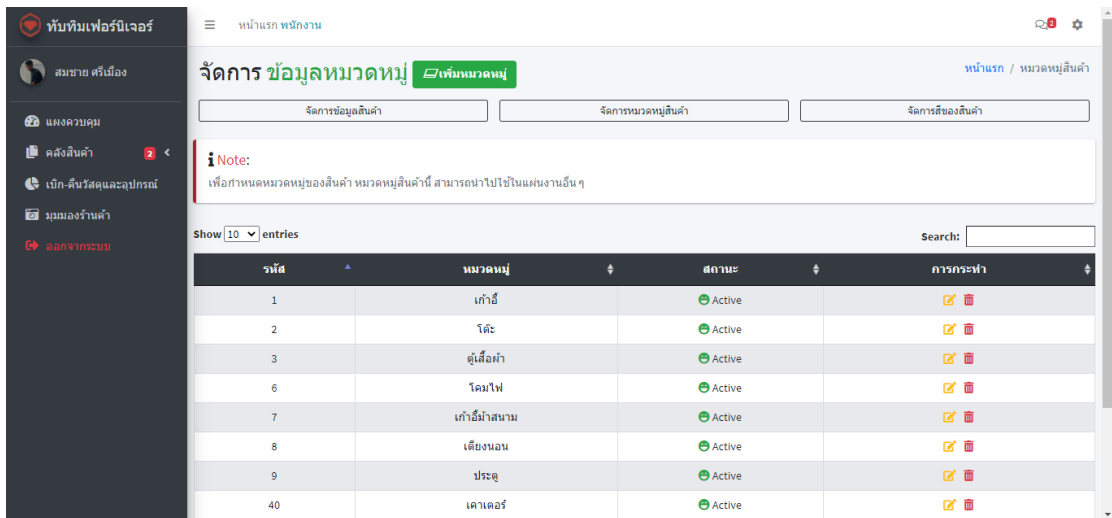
ทับทิมเฟอร์นิเจอร์

สมชาย ศรีเมือง

แผงควบคุม

คลังสินค้า 2

เบิก-คืนวัสดุและอุปกรณ์

มุมมองร้านค้า

ออกจากระบบ

หน้าแรก พนักงาน

2

จัดการ ข้อมูลหมวดหมู่ เพิ่มหมวดหมู่

หน้าแรก / หมวดหมู่สินค้า

จัดการข้อมูลสินค้า

จัดการหมวดหมู่สินค้า

จัดการสีของสินค้า

Note:

เพื่อกำหนดหมวดหมู่ของสินค้า หมวดหมู่สินค้านี้ สามารถนำไปใช้ในแผ่นงานอื่น ๆ

Show 10 entries

Search:

| รหัส | หมวดหมู่ | สถานะ | การกระทำ |
|---|---|---|---|
| 1 | เก้าอี้ | Active | |
| 2 | โต๊ะ | Active | |
| 3 | ตู้เสื้อผ้า | Active | |
| 6 | โคมไฟ | Active | |
| 7 | เก้าอี้ม้าสนาม | Active | |
| 8 | เตียงนอน | Active | |
| 9 | ประตู | Active | |
| 40 | เคาเตอร์ | Active | |